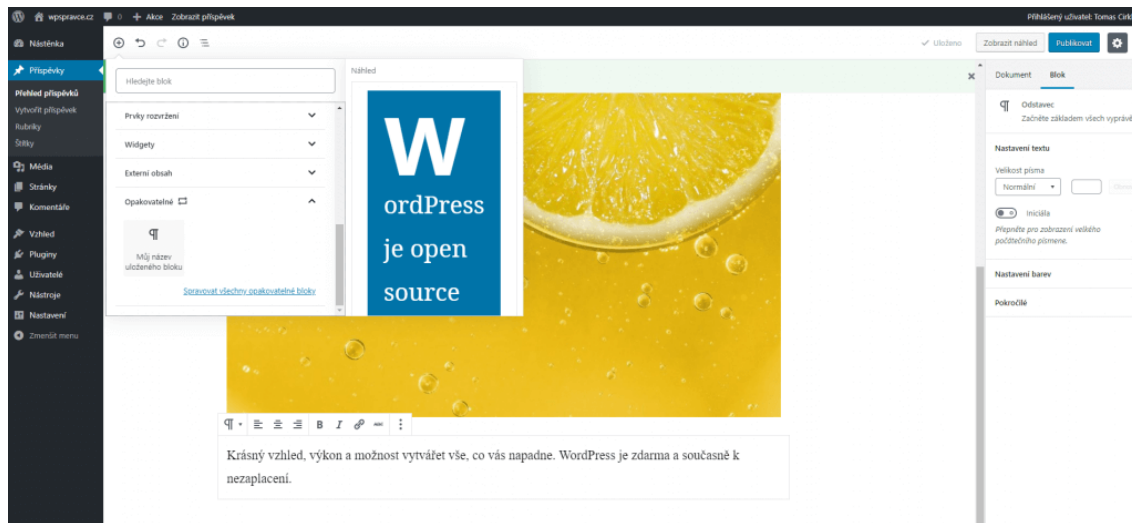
wpspravce.cz 0 + Akce Zobrazit příspěvek

Přihlášený uživatel: Tomas Cirk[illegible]

Nástěnka
Příspěvky
Přehled příspěvků
Vytvořit příspěvek
Rubriky
Štítky
Média
Stránky
Komentáře
Vzhled
Pluginy
Uživatelé
Nástroje
Nastavení
Zmenšit menu

✓ Uloženo
Zobrazit náhled
Publikovat

Hledejte blok

Prvky rozvržení
Widgety
Externí obsah
Opakovatelné

Můj název uloženého bloku

Spravovat všechny opakovatelné bloky

Náhled

W
ordPress
je open
source

Dokument
Blok

Odstavec
Začněte základem všech vyprávě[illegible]

Nastavení textu
Velikost písma
Normální
Iniciála
Přepněte pro zobrazení velkého počátečního písmene.

Nastavení barev

Pokročilé

Krásný vzhled, výkon a možnost vytvářet vše, co vás napadne. WordPress je zdarma a současně k nezaplacení.